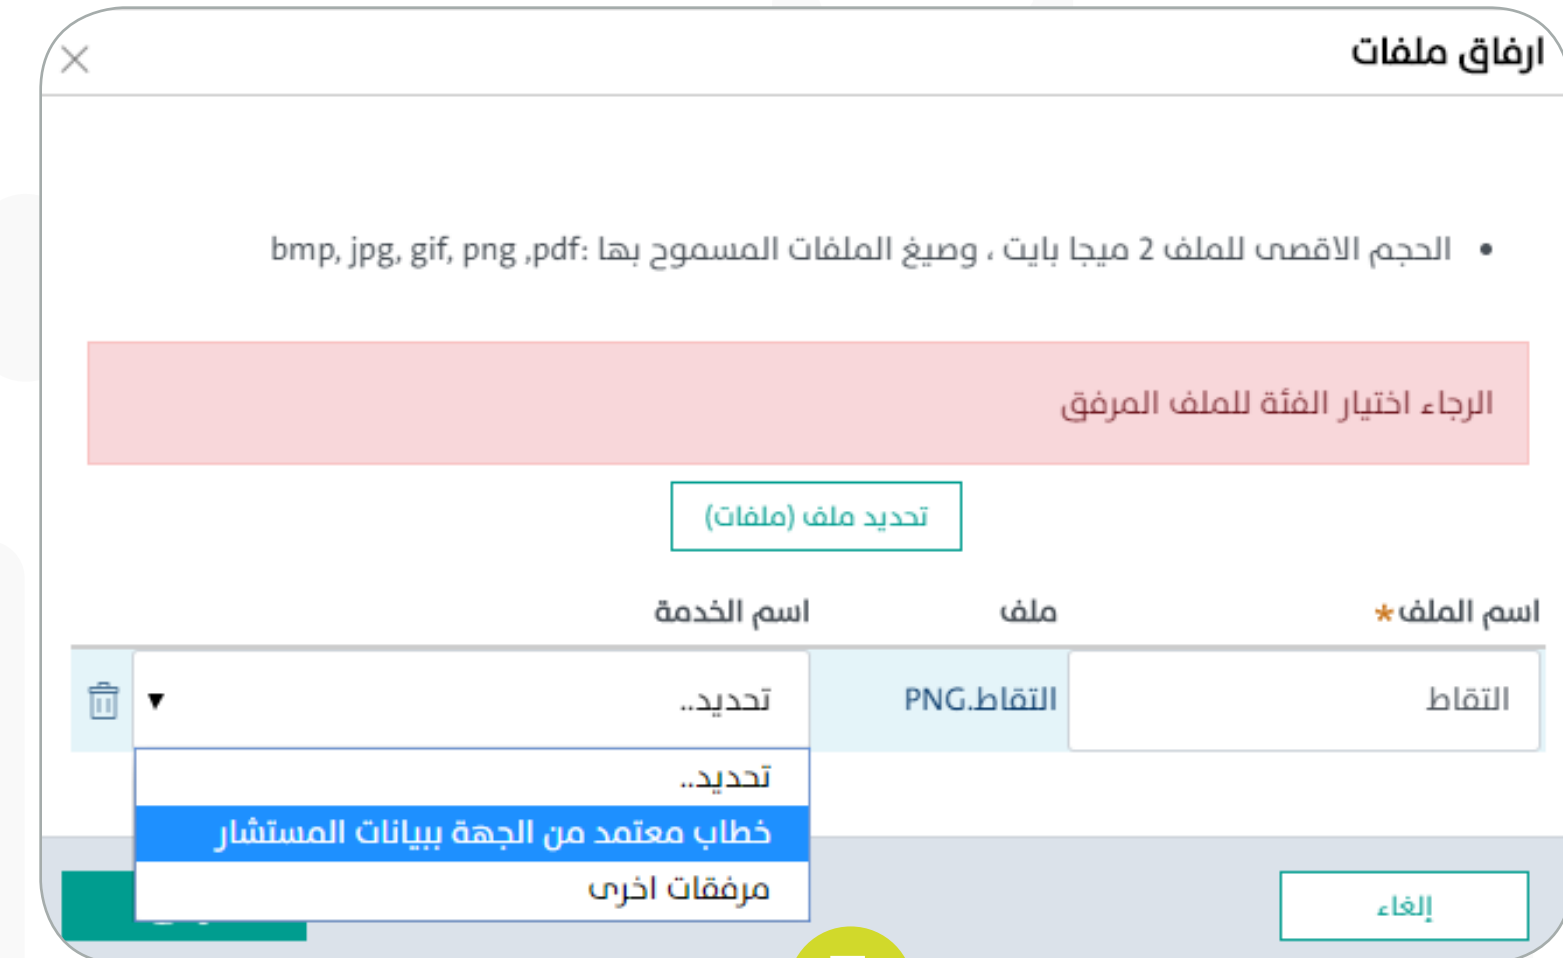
ارفاق ملفات

• الحجم الاقصى للملف 2 ميجا بايت ، وصيغ الملفات المسموح بها :bmp, jpg, gif, png ,pdf

الرجاء اختيار الفئة للملف المرفق

تحديد ملف (ملفات)

| اسم الملف* | ملف | اسم الخدمة |
|---|---|---|
| التقاط | التقاط.PNG | تحديد.. |

تحديد..
خطاب معتمد من الجهة ببيانات المستشار
مرفقات اخرى

إلغاء